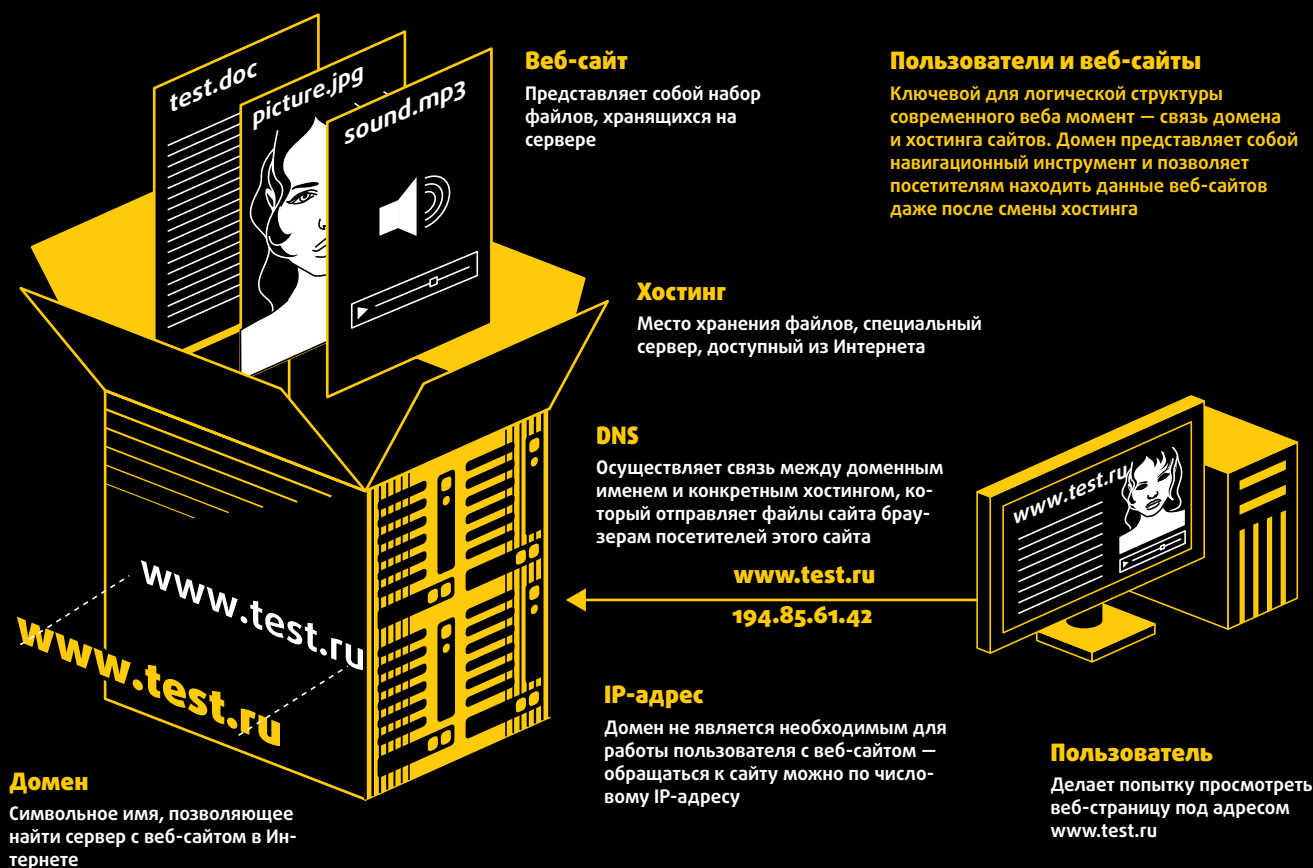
test.doc

picture.jpg

sound.mp3

Веб-сайт

Представляет собой набор файлов, хранящихся на сервере

Пользователи и веб-сайты

Ключевой для логической структуры современного веба момент — связь домена и хостинга сайтов. Домен представляет собой навигационный инструмент и позволяет посетителям находить данные веб-сайтов даже после смены хостинга

Хостинг

Место хранения файлов, специальный сервер, доступный из Интернета

DNS

Осуществляет связь между доменным именем и конкретным хостингом, который отправляет файлы сайта браузерам посетителей этого сайта

www.test.ru

www.test.ru

www.test.ru

194.85.61.42

www.test.ru

IP-адрес

Домен не является необходимым для работы пользователя с веб-сайтом — обращаться к сайту можно по числовому IP-адресу

Пользователь

Делает попытку просмотреть веб-страницу под адресом www.test.ru

Домен

Символьное имя, позволяющее найти сервер с веб-сайтом в Интернете